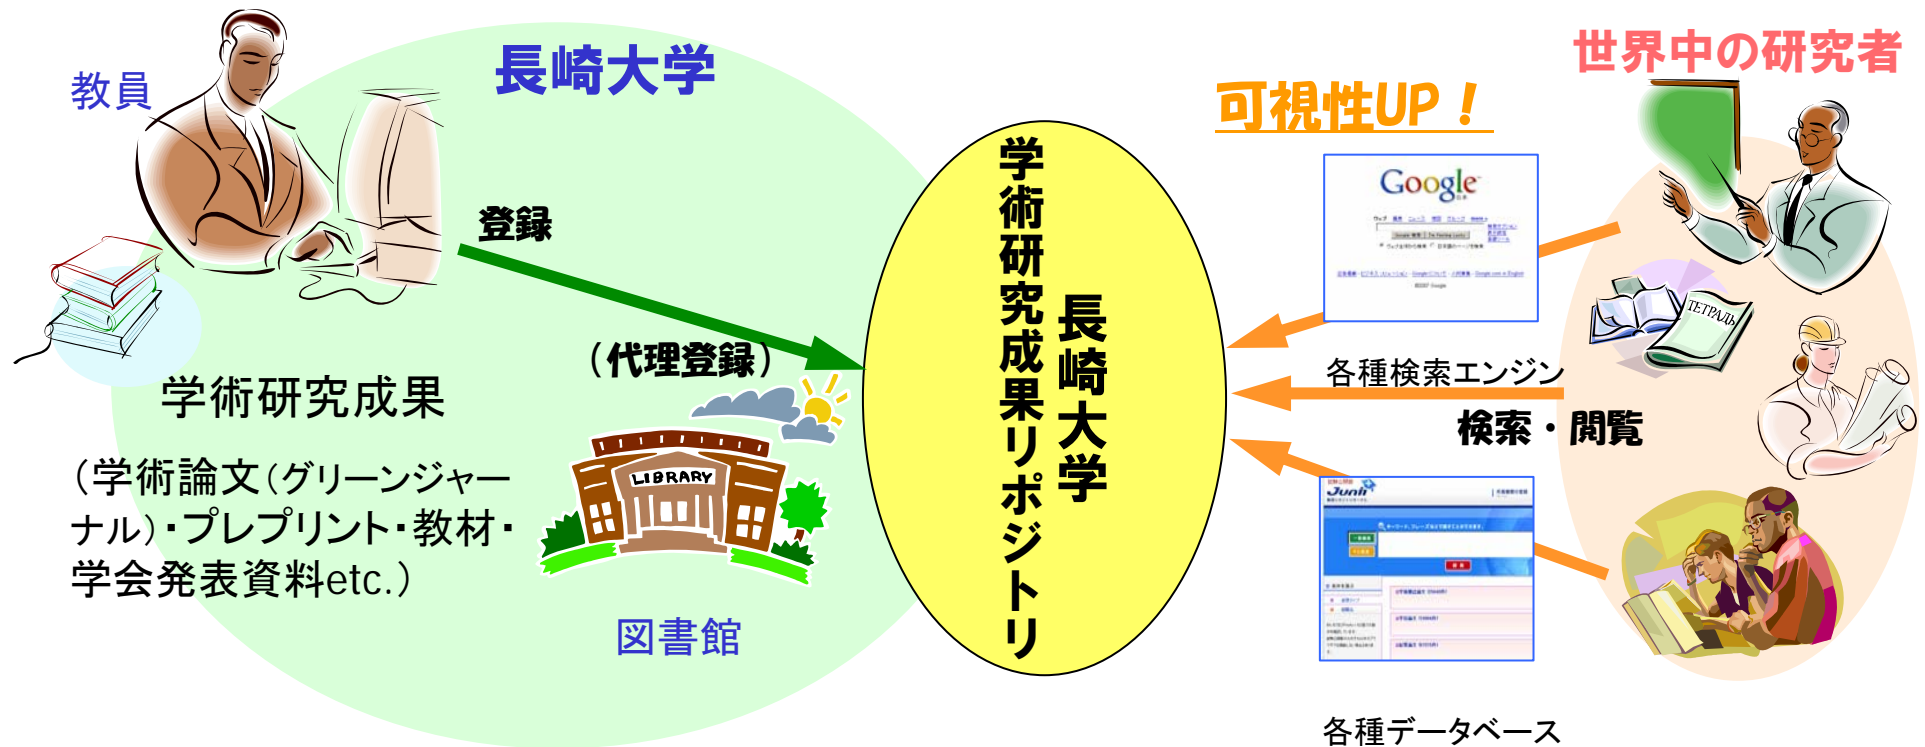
教員

長崎大学

登録

(代理登録)

学術研究成果

(学術論文(グリーンジャーナル)・プレプリント・教材・学会発表資料etc.)

LIBRARY

図書館

長崎大学
学術研究成果リポジトリ

可視性UP!

世界中の研究者

Google

各種検索エンジン

検索・閲覧

TETPAДЬ

Junii

各種データベース